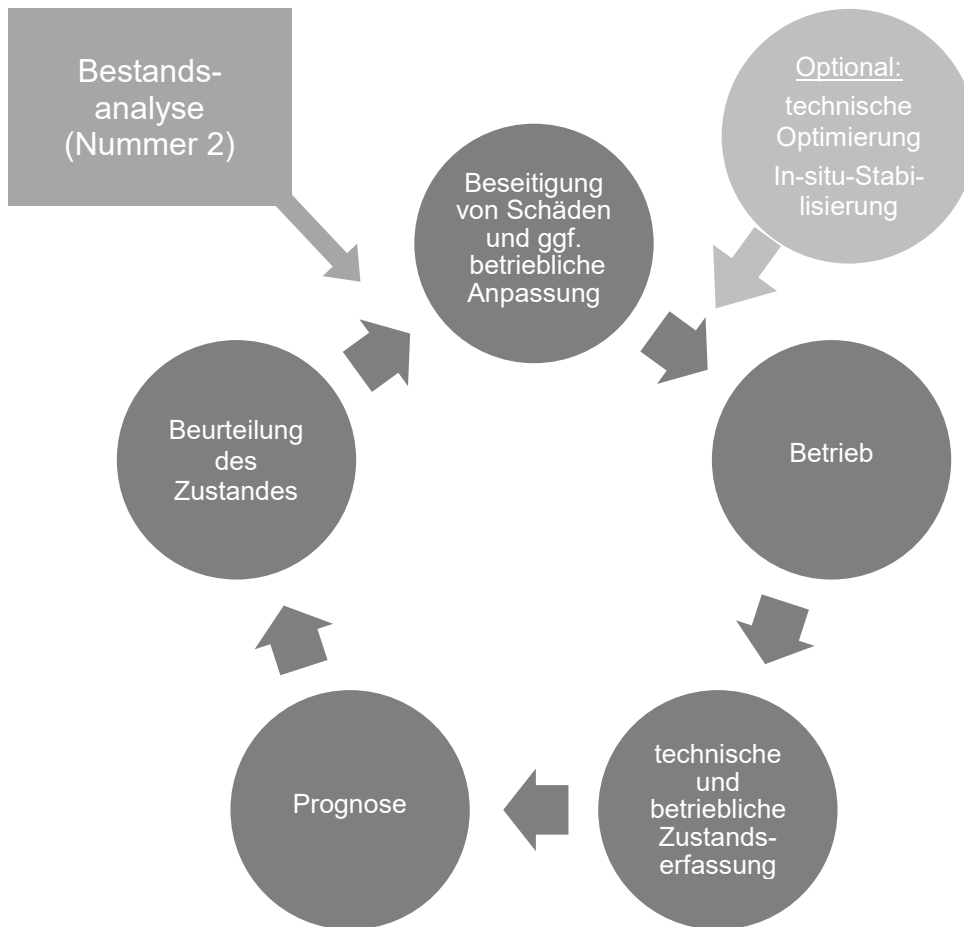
Bestandsanalyse (Nummer 2)

Optional:
technische Optimierung
In-situ-Stabilisierung

Beseitigung von Schäden und ggf. betriebliche Anpassung

Betrieb

technische und betriebliche Zustandserfassung

Prognose

Beurteilung des Zustandes